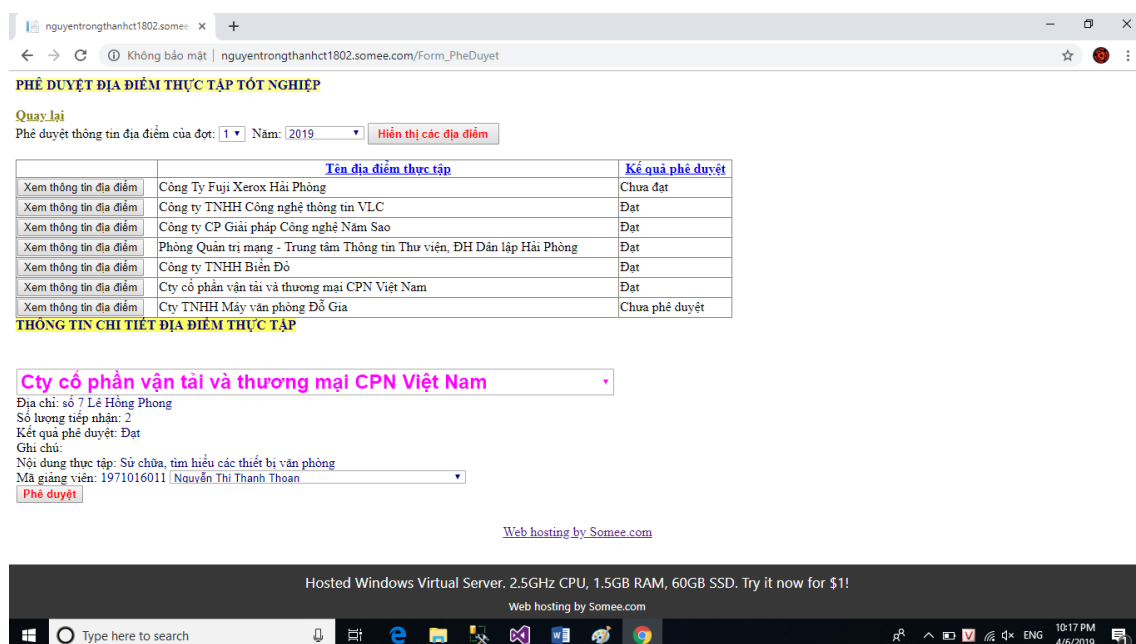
nguyentrongthanhct1802.somee ×
+

Không bảo mật | nguyentrongthanhct1802.somee.com/Form_PheDuyet

PHÊ DUYỆT ĐỊA ĐIỂM THỰC TẬP TỐT NGHIỆP

Quay lại

Phê duyệt thông tin địa điểm của đợt: 1 Năm: 2019 Hiển thị các địa điểm

| | Tên địa điểm thực tập | Kế quả phê duyệt |
|---|---|---|
| Xem thông tin địa điểm | Công Ty Fuji Xerox Hải Phòng | Chưa đạt |
| Xem thông tin địa điểm | Công ty TNHH Công nghệ thông tin VLC | Đạt |
| Xem thông tin địa điểm | Công ty CP Giải pháp Công nghệ Năm Sao | Đạt |
| Xem thông tin địa điểm | Phòng Quản trị mạng - Trung tâm Thông tin Thư viện, ĐH Dân lập Hải Phòng | Đạt |
| Xem thông tin địa điểm | Công ty TNHH Biển Đỏ | Đạt |
| Xem thông tin địa điểm | Cty cổ phần vận tải và thương mại CPN Việt Nam | Đạt |
| Xem thông tin địa điểm | Cty TNHH Máy văn phòng Đỗ Gia | Chưa phê duyệt |

THÔNG TIN CHI TIẾT ĐỊA ĐIỂM THỰC TẬP

Cty cổ phần vận tải và thương mại CPN Việt Nam

Địa chỉ: số 7 Lê Hồng Phong
Số lượng tiếp nhận: 2
Kết quả phê duyệt: Đạt
Ghi chú:
Nội dung thực tập: Sửa chữa, tìm hiểu các thiết bị văn phòng
Mã giảng viên: 1971016011 Nguyễn Thị Thanh Thoan
Phê duyệt

Web hosting by Somee.com

Hosted Windows Virtual Server. 2.5GHz CPU, 1.5GB RAM, 60GB SSD. Try it now for $1!
Web hosting by Somee.com

Type here to search
ENG 10:17 PM 4/6/2019